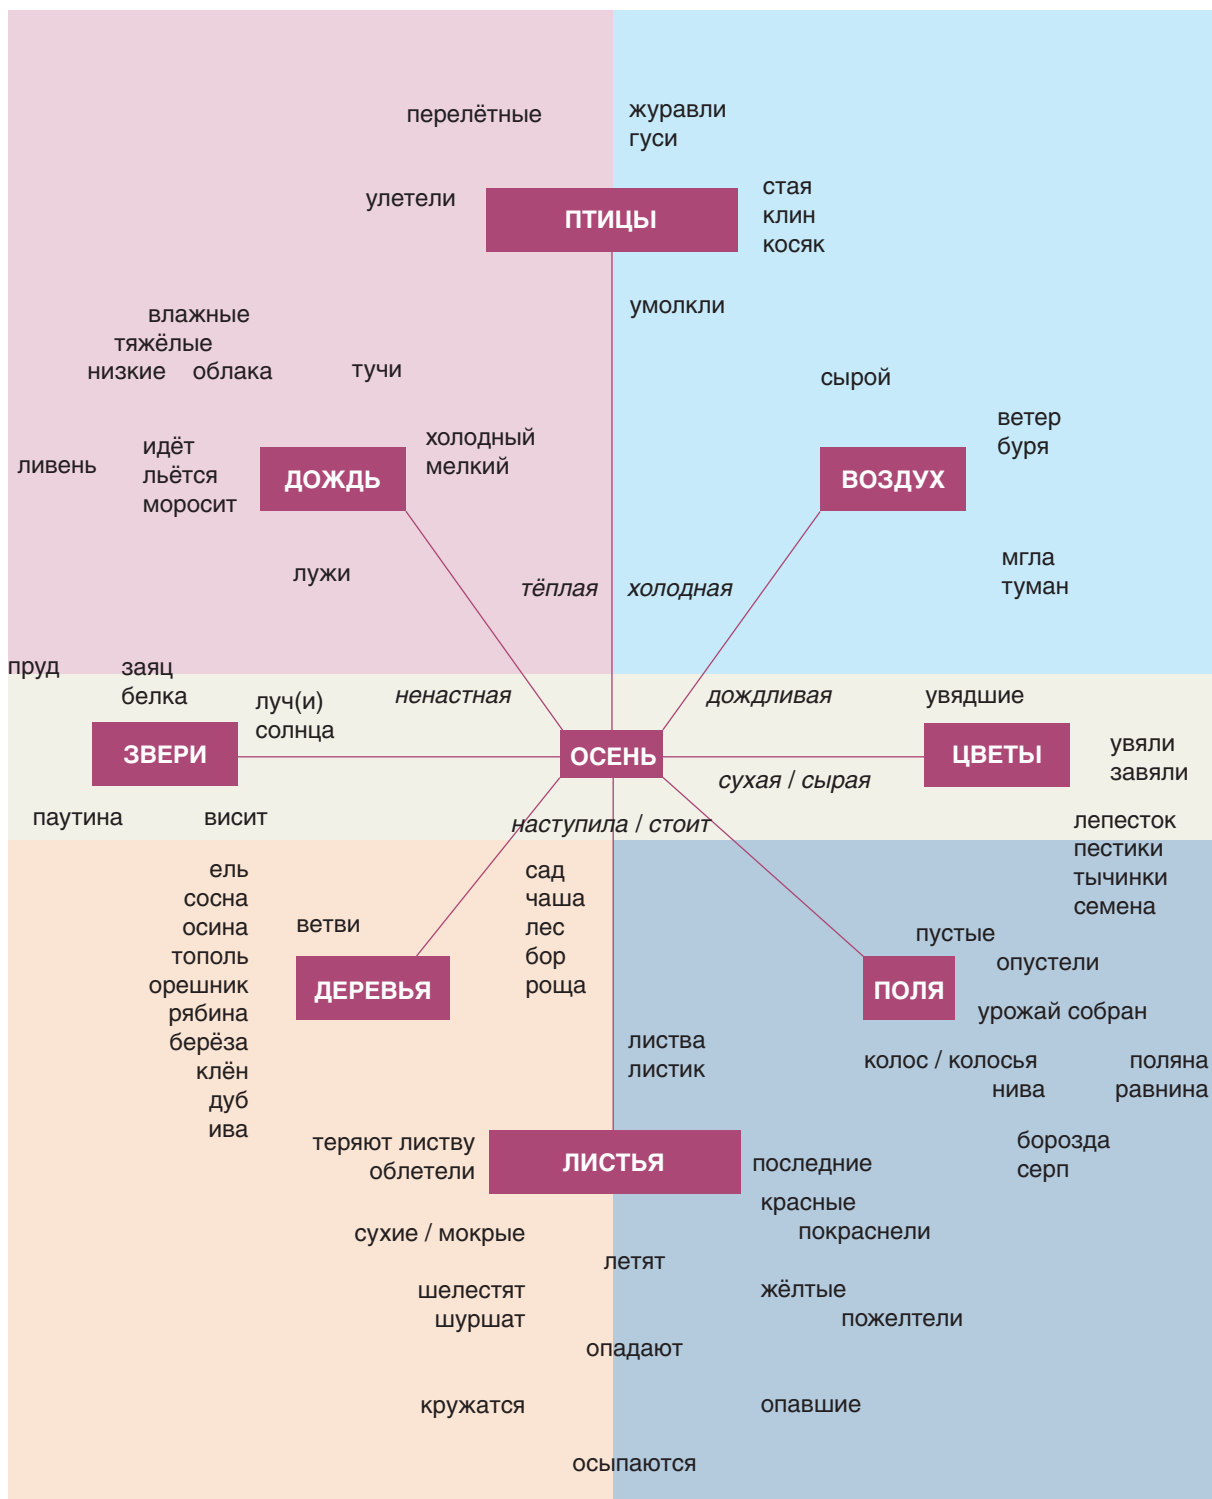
перелётные

журавли
гуси

улетели

ПТИЦЫ

стая
клин
косяк

умолкли

влажные
тяжёлые
низкие облака

тучи

сырой

ветер
буря

ливень

идёт
льётся
моросит

ДОЖДЬ

холодный
мелкий

ВОЗДУХ

мгла
туман

лужи

тёплая

холодная

пруд

заяц
белка

луч(и)
солнца

ненастная

дождливая

увядшие

ЗВЕРИ

ОСЕНЬ

ЦВЕТЫ

увяли
завяли

сухая / сырая

паутина

висит

наступила / стоит

лепесток
пестики
тычинки
семена

ель
сосна
осина
тополь
орешник
рябина
берёза
клён
дуб
ива

ветви

ДЕРЕВЬЯ

сад
чаща
лес
бор
роща

пустые

опустели

ПОЛЯ

урожай собран

листва
листик

колос / колосья
нива

поляна
равнина

теряют листву
облетели

ЛИСТЬЯ

последние

борозда
серп

красные
покраснели

сухие / мокрые

летят

шелестят
шуршат

жёлтые
пожелтели

опадают

кружатся

опавшие

осыпаются